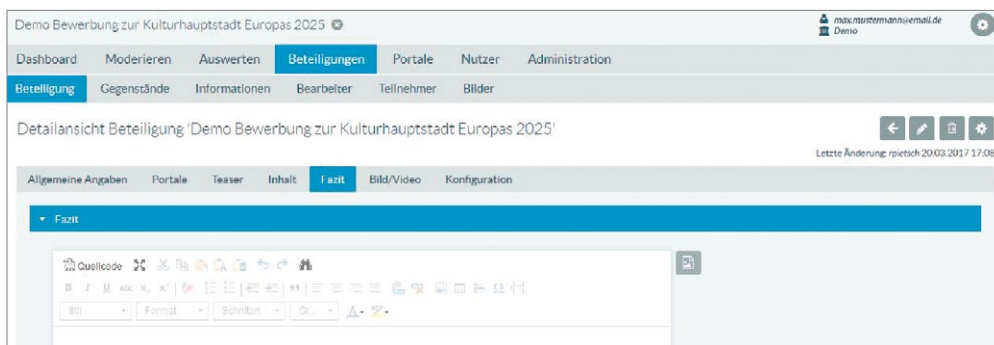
Demo Bewerbung zur Kulturhauptstadt Europas 2025

max.mustermann@email.de
Demo

Dashboard Moderieren Auswerten Beteiligungen Portale Nutzer Administration

Beteiligung Gegenstände Informationen Bearbeiter Teilnehmer Bilder

Detailansicht Beteiligung 'Demo Bewerbung zur Kulturhauptstadt Europas 2025'

Letzte Änderung: rpietsch 20.03.2017 17:08

Allgemeine Angaben Portale Teaser Inhalt Fazit Bild/Video Konfiguration

Fazit

Quellcode

Stil Format Schriftart Gr...